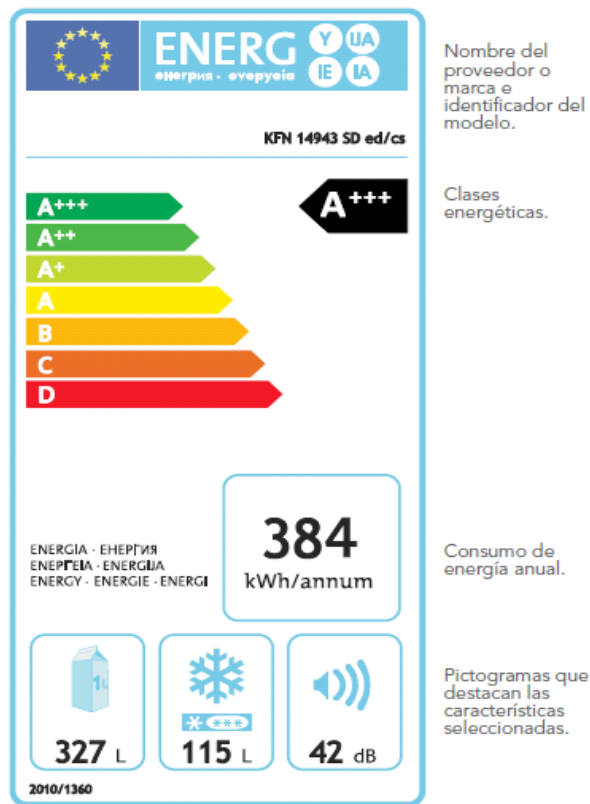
ENERG Y IJA IE IA
енергия · ενεργεια

KFN 14943 SD ed/cs

Nombre del proveedor o marca e identificador del modelo.

A+++
A++
A+
A
B
C
D

A+++

Clases energéticas.

ENERGIA · ЕНЕРГИЯ
ΕΝΕΡΓΕΙΑ · ENERGIJA
ENERGY · ENERGIE · ENERGI

384
kWh/annum

Consumo de energía anual.

1L
327 L
***
115 L
42 dB

Pictogramas que destacan las características seleccionadas.

2010/1360